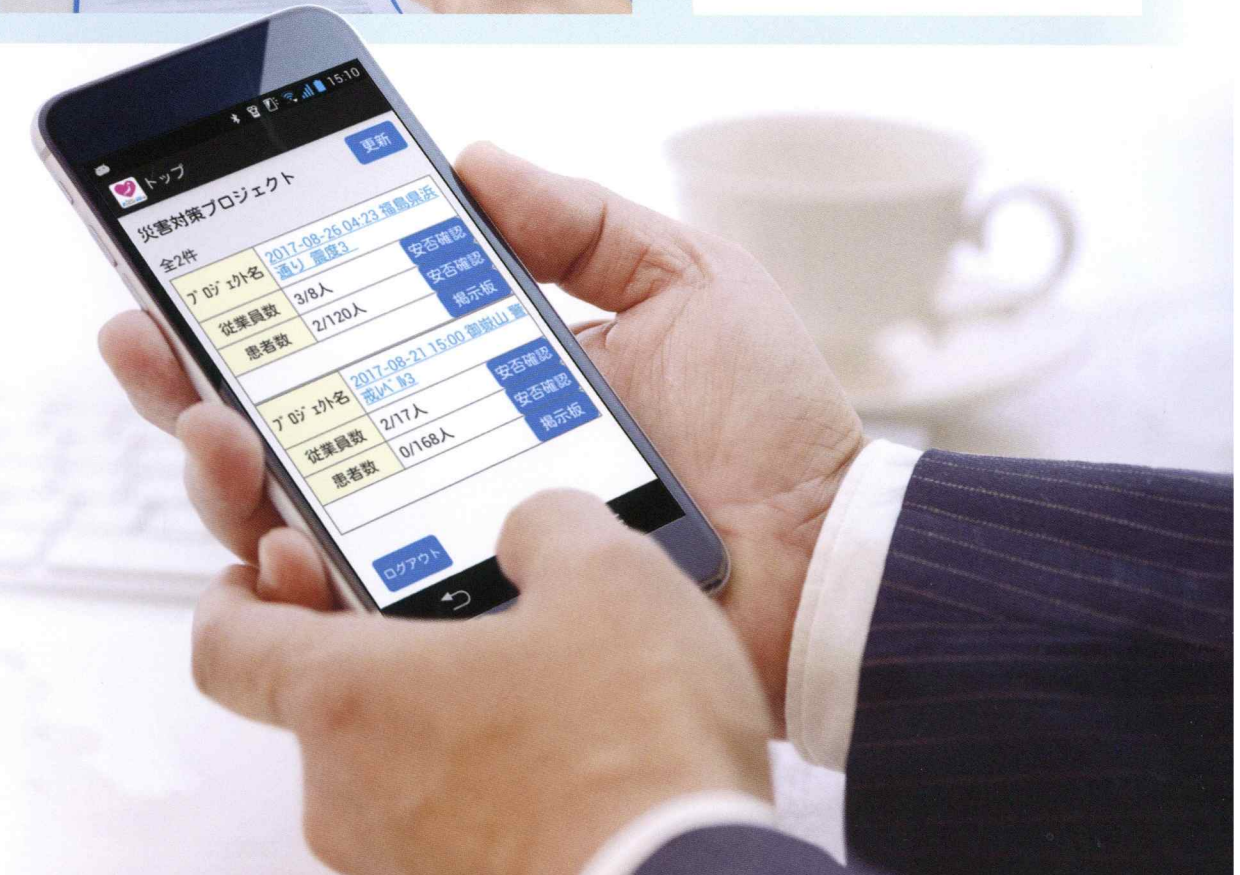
15:10

トップ

更新

災害対策プロジェクト

全2件

| ﾌﾟﾛｼﾞｪｸﾄ名 | 2017-08-26 04:23 福島県浜通り 震度3 | 安否確認 |
|---|---|---|
| 従業員数 | 3/8人 | 安否確認 |
| 患者数 | 2/120人 | 掲示板 |

| ﾌﾟﾛｼﾞｪｸﾄ名 | 2017-08-21 15:00 御嶽山 警戒ﾚﾍﾞﾙ3 | 安否確認 |
|---|---|---|
| 従業員数 | 2/17人 | 安否確認 |
| 患者数 | 0/168人 | 掲示板 |

ログアウト